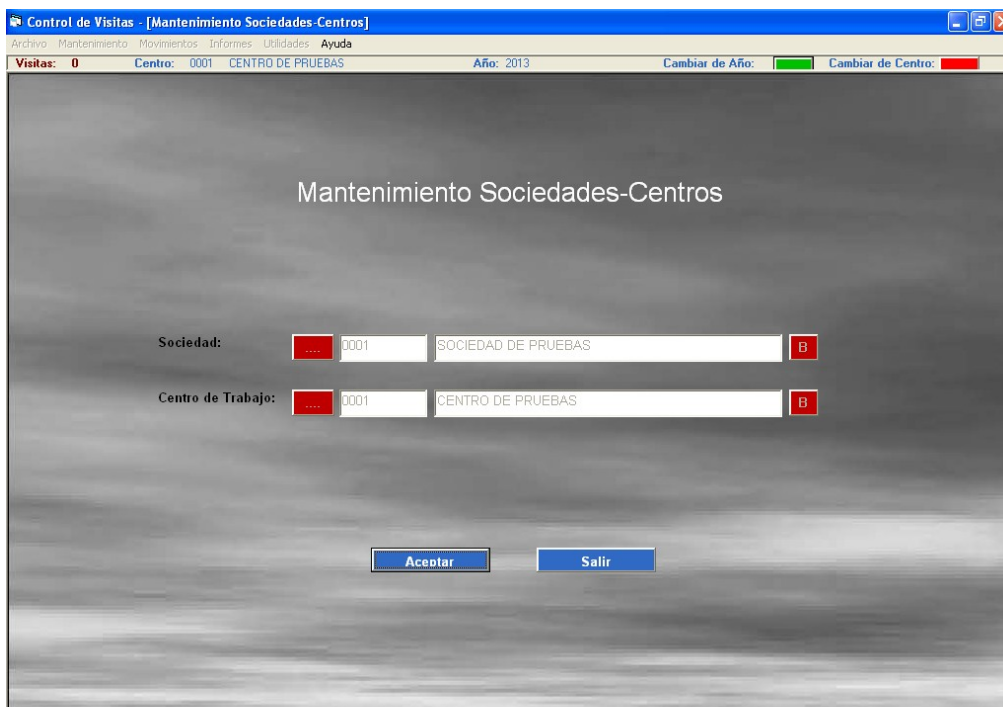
Control de Visitas - [Mantenimiento Sociedades-Centros]

Archivo Mantenimiento Movimientos Informes Utilidades Ayuda

Visitas: 0 Centro: 0001 CENTRO DE PRUEBAS Año: 2013 Cambiar de Año: Cambiar de Centro:

Mantenimiento Sociedades-Centros

Sociedad: .... 0001 SOCIEDAD DE PRUEBAS B

Centro de Trabajo: .... 0001 CENTRO DE PRUEBAS B

Aceptar Salir